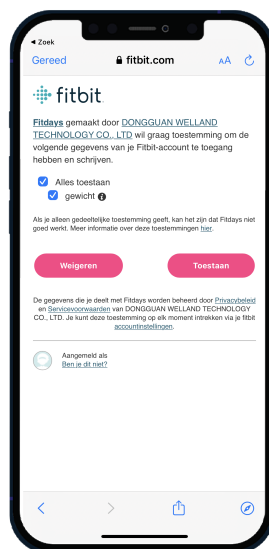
◂ Zoek

Gereed 🔒 fitbit.com AA

fitbit

Fitdays gemaakt door DONGGUAN WELLAND TECHNOLOGY CO., LTD wil graag toestemming om de volgende gegevens van je Fitbit-account te toegang hebben en schrijven.

Alles toestaan

gewicht

Als je alleen gedeeltelijke toestemming geeft, kan het zijn dat Fitdays niet goed werkt. Meer informatie over deze toestemmingen hier.

Weigeren

Toestaan

De gegevens die je deelt met Fitdays worden beheerd door Privacybeleid en Servicevoorwaarden van DONGGUAN WELLAND TECHNOLOGY CO., LTD. Je kunt deze toestemming op elk moment intrekken via je fitbit accountinstellingen.

Aangemeld als
Ben je dit niet?